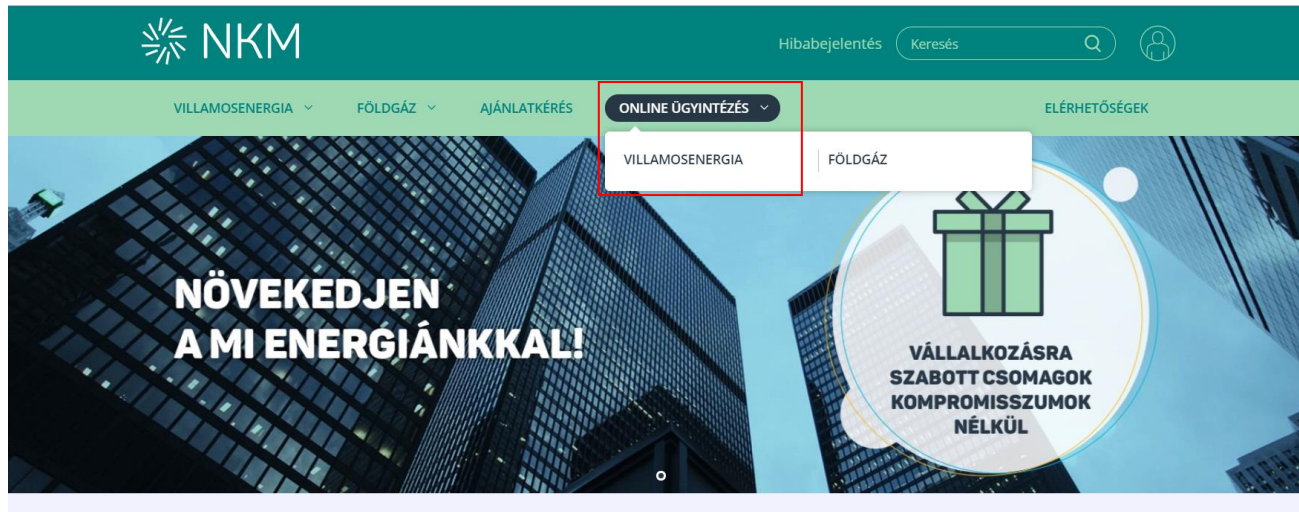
NKM

Hibabejelentés Keresés

VILLAMOSENERGIA FÖLDGÁZ AJÁNLATKÉRÉS ONLINE ÜGYINTÉZÉS ELÉRHETŐSÉGEK

VILLAMOSENERGIA FÖLDGÁZ

NÖVEKEDJEN A MI ENERGIÁNKKAL!

VÁLLALKOZÁSRA SZABOTT CSOMAGOK KOMPROMISSZUMOK NÉLKÜL